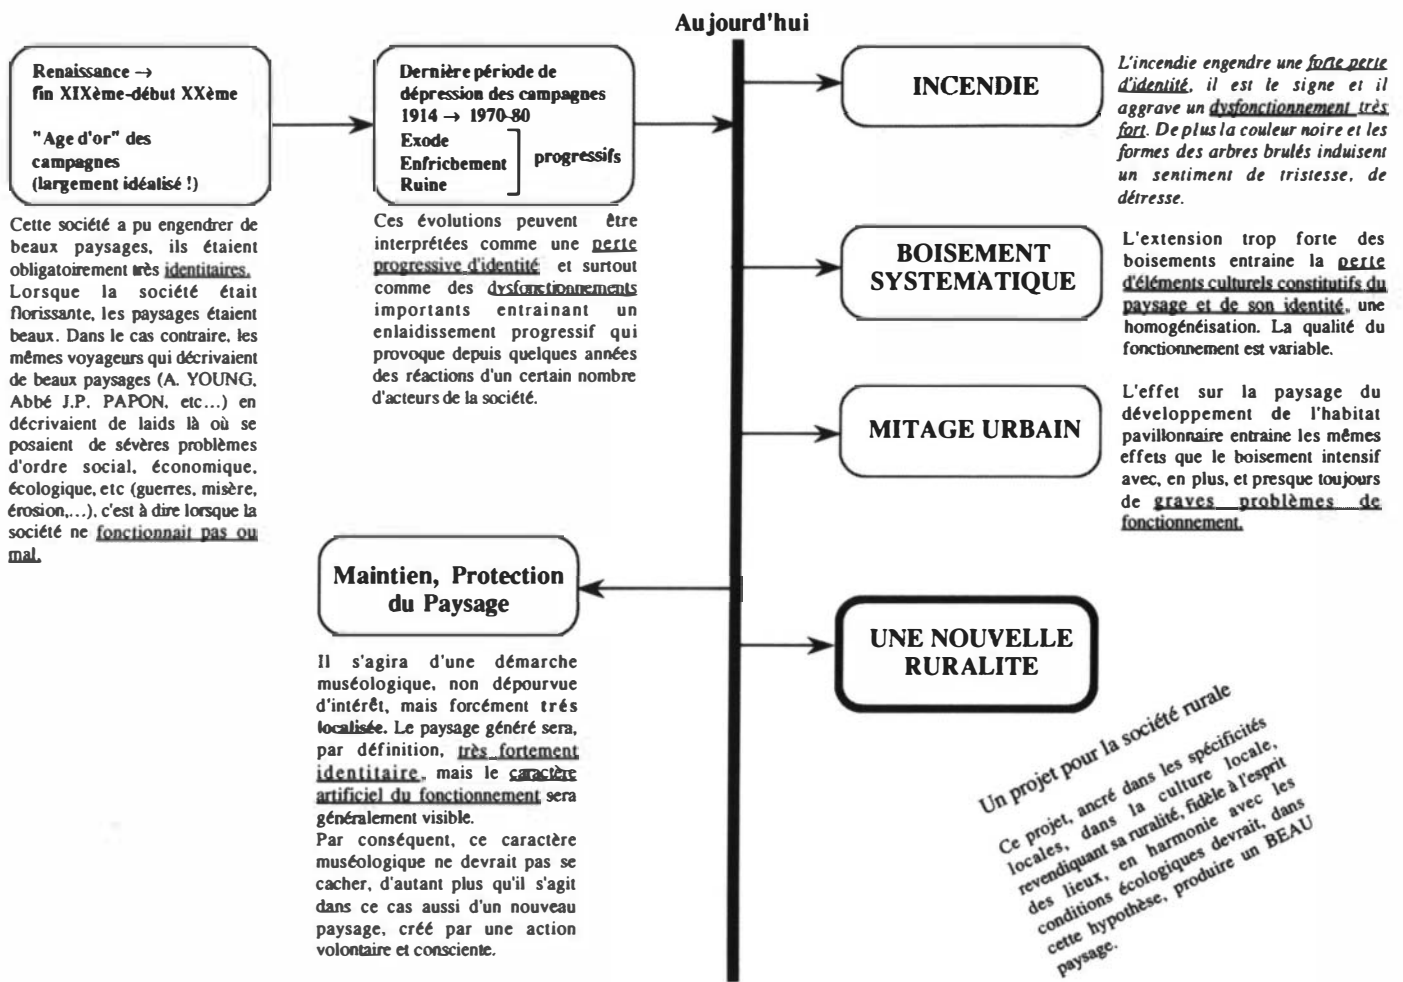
Aujourd'hui

Renaissance → fin XIXème-début XXème

"Age d'or" des campagnes (largement idéalisé !)

Cette société a pu engendrer de beaux paysages, ils étaient obligatoirement très identitaires. Lorsque la société était florissante, les paysages étaient beaux. Dans le cas contraire, les mêmes voyageurs qui décrivaient de beaux paysages (A. YOUNG, Abbé J.P. PAPON, etc...) en décrivaient de laids là où se posaient de sévères problèmes d'ordre social, économique, écologique, etc (guerres, misère, érosion,...), c'est à dire lorsque la société ne fonctionnait pas ou mal.

Dernière période de dépression des campagnes 1914 → 1970-80
Exode
Enfrichement
Ruine
progressifs

Ces évolutions peuvent être interprétées comme une perte progressive d'identité et surtout comme des dysfonctionnements importants entrainant un enlaidissement progressif qui provoque depuis quelques années des réactions d'un certain nombre d'acteurs de la société.

INCENDIE

L'incendie engendre une forte perte d'identité, il est le signe et il aggrave un dysfonctionnement très fort. De plus la couleur noire et les formes des arbres brulés induisent un sentiment de tristesse, de détresse.

BOISEMENT SYSTEMATIQUE

L'extension trop forte des boisements entraine la perte d'éléments culturels constitutifs du paysage et de son identité, une homogénéisation. La qualité du fonctionnement est variable.

MITAGE URBAIN

L'effet sur la paysage du développement de l'habitat pavillonnaire entraine les mêmes effets que le boisement intensif avec, en plus, et presque toujours de graves problèmes de fonctionnement.

Maintien, Protection du Paysage

Il s'agira d'une démarche muséologique, non dépourvue d'intérêt, mais forcément très localisée. Le paysage généré sera, par définition, très fortement identitaire, mais le caractère artificiel du fonctionnement sera généralement visible.
Par conséquent, ce caractère muséologique ne devrait pas se cacher, d'autant plus qu'il s'agit dans ce cas aussi d'un nouveau paysage, créé par une action volontaire et consciente.

UNE NOUVELLE RURALITE

Un projet pour la société rurale

Ce projet, ancré dans les spécificités locales, dans la culture locale, revendiquant sa ruralité, fidèle à l'esprit des lieux, en harmonie avec les conditions écologiques devrait, dans cette hypothèse, produire un BEAU paysage.